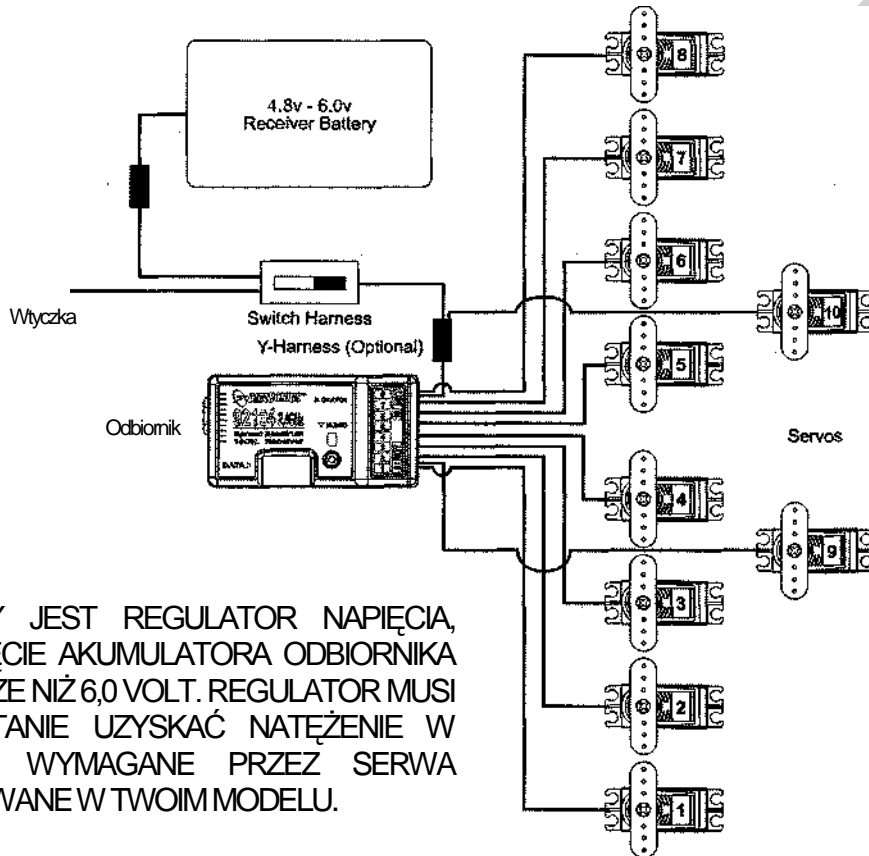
4.8v - 6.0v
Receiver Battery

8

7

6

10

Wtyczka

Switch Harness

Y-Harness (Optional)

5

Odbiornik

Servos

4

9

Y JEST REGULATOR NAPIĘCIA, ĘCIE AKUMULATORA ODBIORNIKA ŻE NIŻ 6,0 VOLT. REGULATOR MUSI TANIE UZYSKAĆ NATĘŻENIE W WYMAGANE PRZEZ SERWA WANE W TWOIM MODELU.

3

2

1